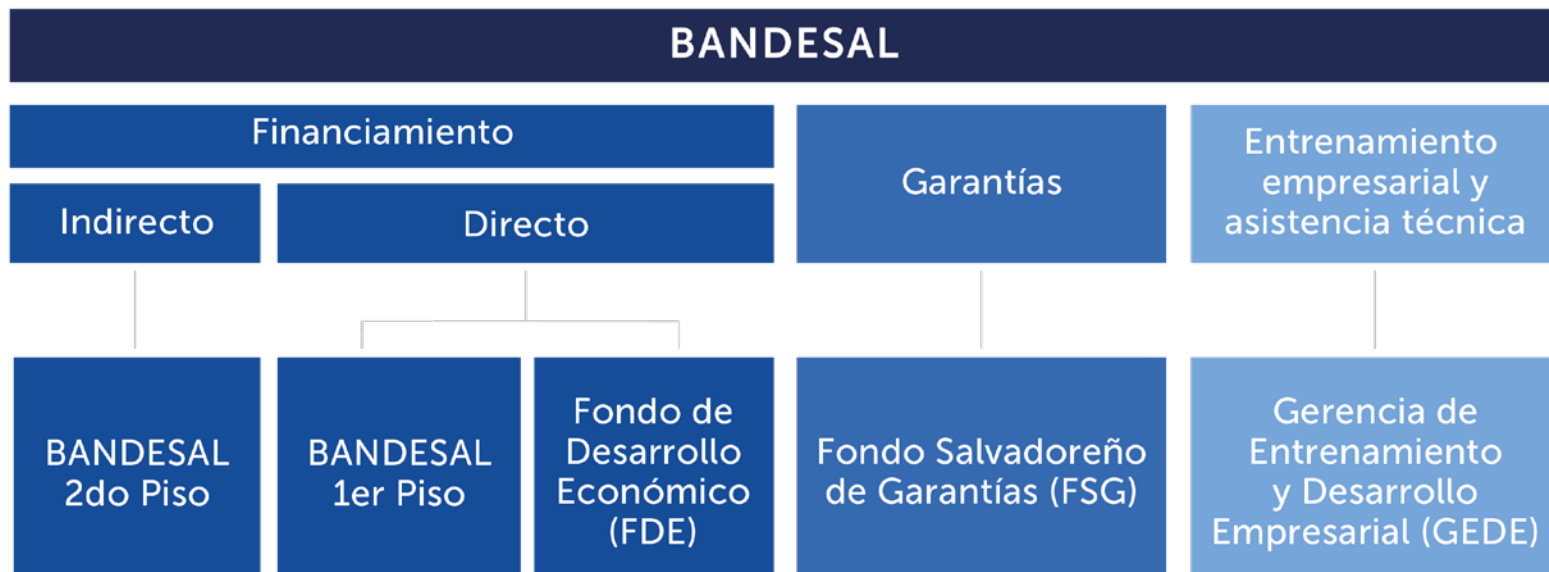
BANDESAL

Financiamiento

Indirecto

Directo

Garantías

Entrenamiento empresarial y asistencia técnica

BANDESAL 2do Piso

BANDESAL 1er Piso

Fondo de Desarrollo Económico (FDE)

Fondo Salvadoreño de Garantías (FSG)

Gerencia de Entrenamiento y Desarrollo Empresarial (GEDE)